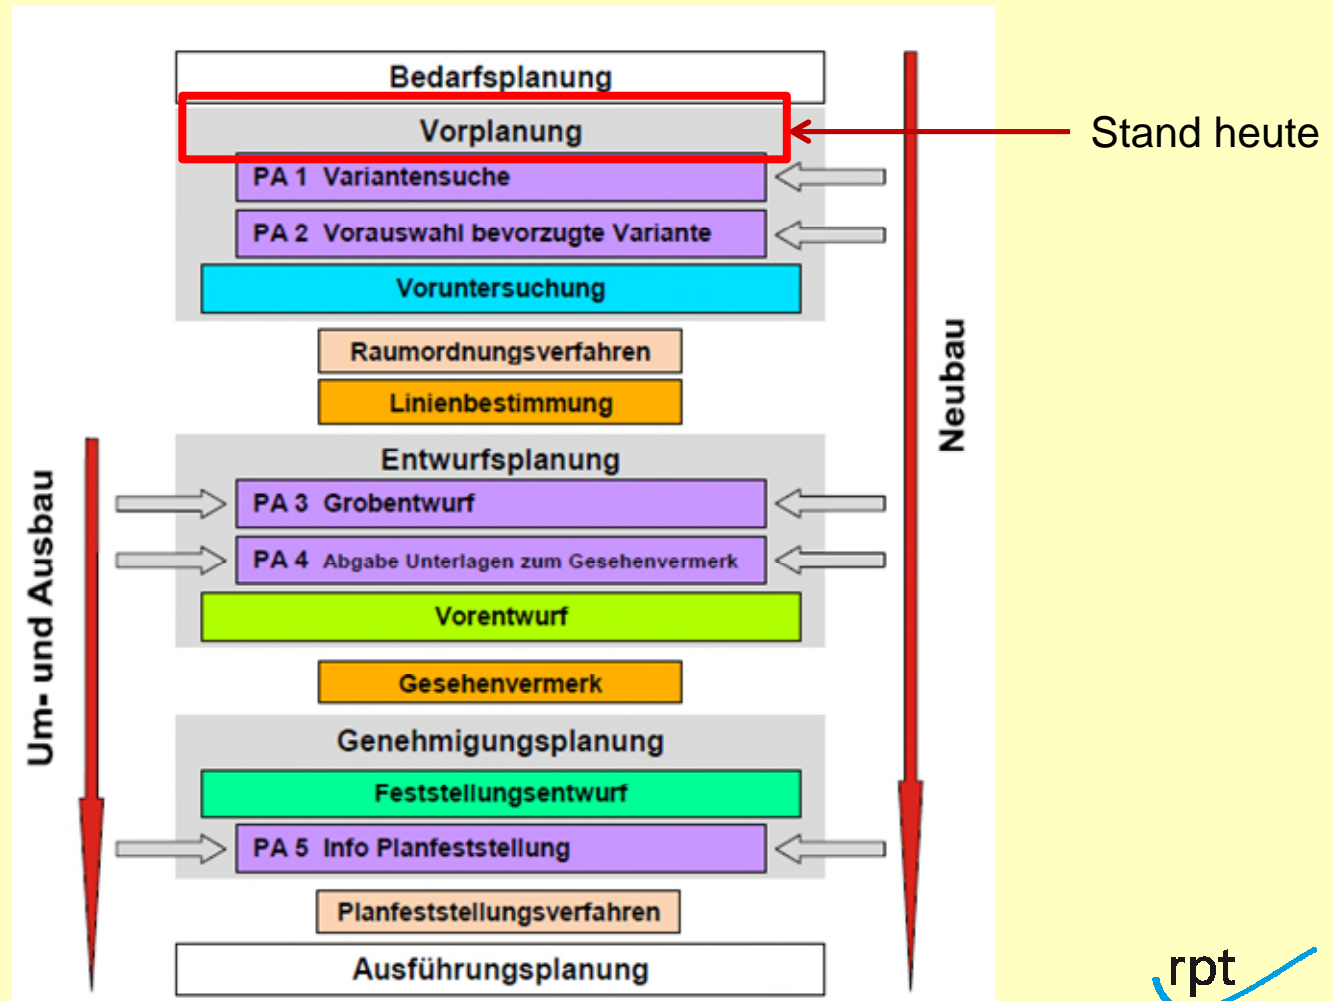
Bedarfsplanung

Vorplanung

Stand heute

PA 1 Variantensuche

PA 2 Vorauswahl bevorzugte Variante

Voruntersuchung

Raumordnungsverfahren

Linienbestimmung

Neubau

Entwurfsplanung

Um- und Ausbau

PA 3 Grobentwurf

PA 4 Abgabe Unterlagen zum Gesehenvermerk

Vorentwurf

Gesehenvermerk

Genehmigungsplanung

Feststellungsentwurf

PA 5 Info Planfeststellung

Planfeststellungsverfahren

Ausführungsplanung

rpt